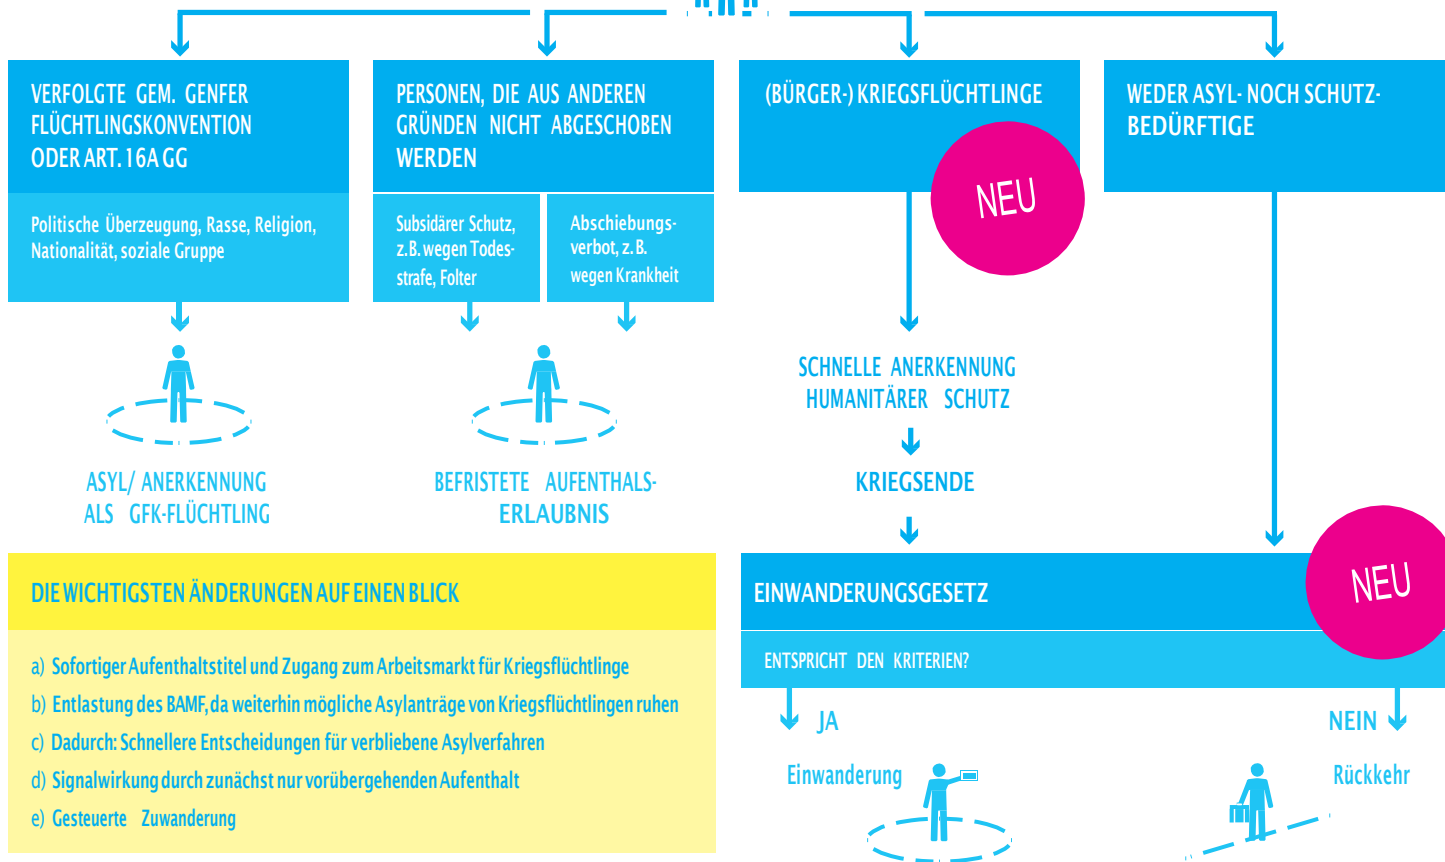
VERFOLGTE GEM. GENFER FLÜCHTLINGSKONVENTION ODER ART. 16A GG

Politische Überzeugung, Rasse, Religion, Nationalität, soziale Gruppe

ASYL/ ANERKENNUNG ALS GFK-FLÜCHTLING

PERSONEN, DIE AUS ANDEREN GRÜNDEN NICHT ABGESCHOBEN WERDEN

Subsidärer Schutz, z.B. wegen Todesstrafe, Folter

Abschiebungsverbot, z.B. wegen Krankheit

BEFRISTETE AUFENTHALSERLAUBNIS

(BÜRGER-) KRIEGSFLÜCHTLINGE

NEU

SCHNELLE ANERKENNUNG HUMANITÄRER SCHUTZ

KRIEGSENDE

WEDER ASYL- NOCH SCHUTZBEDÜRFTIGE

EINWANDERUNGSGESETZ

NEU

ENTSPRICHT DEN KRITERIEN?

JA

Einwanderung

NEIN

Rückkehr

DIE WICHTIGSTEN ÄNDERUNGEN AUF EINEN BLICK

a) Sofortiger Aufenthaltstitel und Zugang zum Arbeitsmarkt für Kriegsflüchtlinge
b) Entlastung des BAMF, da weiterhin mögliche Asylanträge von Kriegsflüchtlingen ruhen
c) Dadurch: Schnellere Entscheidungen für verbliebene Asylverfahren
d) Signalwirkung durch zunächst nur vorübergehenden Aufenthalt
e) Gesteuerte Zuwanderung